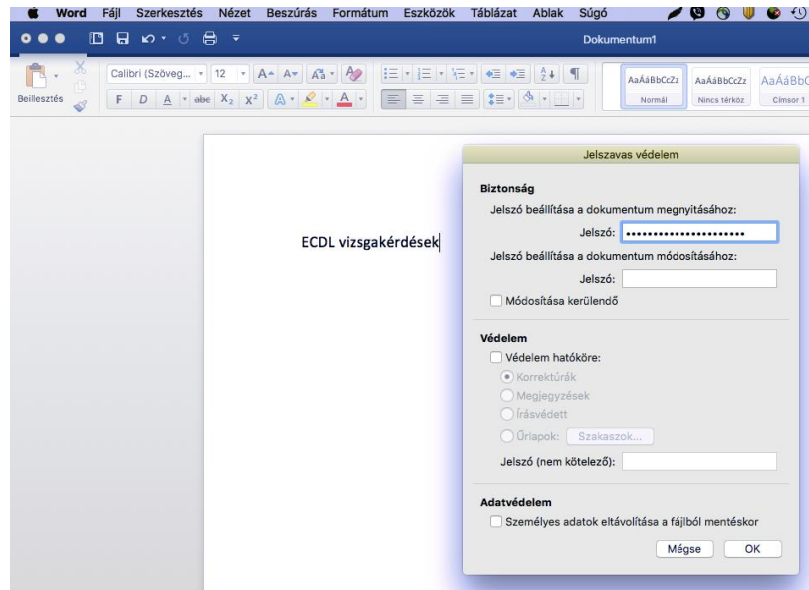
Word Fájl Szerkesztés Nézet Beszúrás Formátum Eszközök Táblázat Ablak Súgó

Dokumentum1

Beillesztés

Calibri (Szöveg... 12

F D A abc $X_2$ $X^2$

AaÁáBbCcZz Normál

AaÁáBbCcZz Nincs térköz

AaÁáBbC Címsor 1

ECDL vizsgakérdések

Jelszavas védelem

Biztonság

Jelszó beállítása a dokumentum megnyitásához:

Jelszó: ••••••••••••••••••••••

Jelszó beállítása a dokumentum módosításához:

Jelszó:

Módosítása kerülendő

Védelem

Védelem hatóköre:

Korrektúrák

Megjegyzések

Írásvédett

Űrlapok: Szakaszok...

Jelszó (nem kötelező):

Adatvédelem

Személyes adatok eltávolítása a fájlból mentéskor

Mégse OK